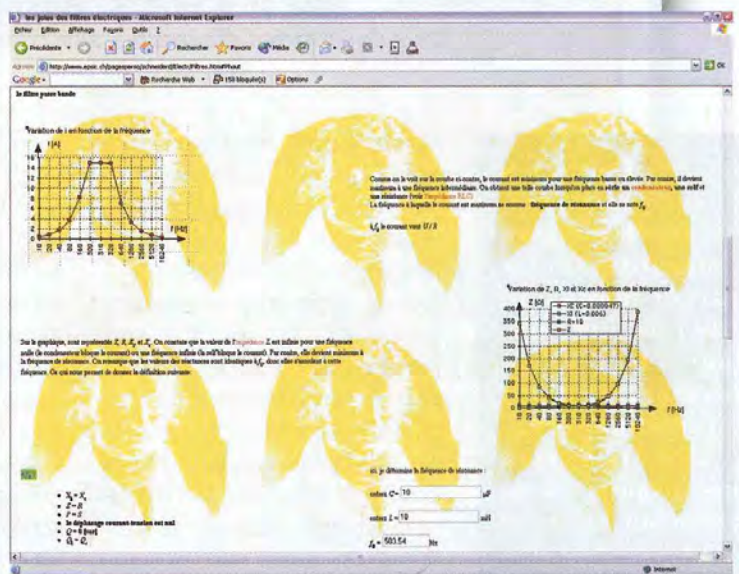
les joies des filtres électriques - Microsoft Internet Explorer

Fichier Edition Affichage Favoris Outils ?

Précédente Rechercher Favoris Média

Adresse http://www.epsic.ch/pagesperso/schneider/Electr/filtres.htm#haut

Google Recherche Web 150 bloqué(s) Options

le filtre passe bande

Variation de I en fonction de la fréquence

I [A]

f [Hz]

Comme on le voit sur la courbe ci-contre, le courant est minimum pour une fréquence basse ou élevée. Par contre, il devient maximum à une fréquence intermédiaire. On obtient une telle courbe lorsqu'on place en série un condensateur, une self et une résistance (voir l'impédance RLC). La fréquence à laquelle le courant est maximum se nomme : fréquence de résonance et elle se note $f_0$

à $f_0$ le courant vaut U / R

Variation de Z, R, Xl et Xc en fonction de la fréquence

Z [Ω]

Xc (C=0.000047)

Xl (L=0.0063)

R=15

Z

f [Hz]

Sur le graphique, sont représentés Z, R, $X_L$ et $X_C$. On constate que la valeur de l'impédance Z est infinie pour une fréquence nulle (le condensateur bloque le courant) ou une fréquence infinie (la self bloque le courant). Par contre, elle devient minimum à la fréquence de résonance. On remarque que les valeurs des réactances sont identiques à $f_0$, donc elles s'annulent à cette fréquence. Ce qui nous permet de donner la définition suivante :

à $f_0$

• $X_L = X_C$
• $Z = R$
• $P = S$
• le déphasage courant-tension est nul
• $Q = 0$ [var]
• $Q_L = Q_C$

ici, je détermine la fréquence de résonance :

selon C= 10 µF

selon L= 10 mH

$f_0$ = 503.54 Hz

Internet